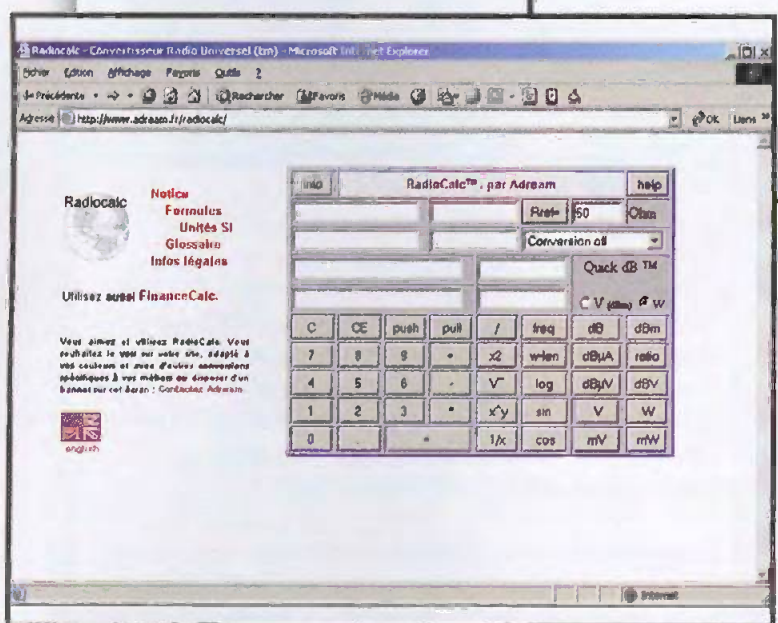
Radiocalc - Convertisseur Radio Universel (tm) - Microsoft Internet Explorer

Fichier Edition Affichage Favoris Outils ?

Précédente Rechercher Favoris Média

Adresse http://www.adream.fr/radiocalc/ OK Liens

Radiocalc

Notice
Formules
Unités SI
Glossaire
Infos légales

Utilisez aussi FinanceCalc.

Vous aimez et utilisez RadioCalc. Vous souhaitez le voir sur votre site, adapté à vos couleurs et avec d'autres conventions spécifiques à vos métiers ou disposer d'un bannet sur cet écran : Contactez Adream

english

info | RadioCalc™ , par Adream | help

Rref= 50 Ohm

Conversion off

Quick dB ™

C V (dBm) W

| C | CE | push | pull | / | freq | dB | dBm |
|---|---|---|---|---|---|---|---|
| 7 | 8 | 9 | * | x2 | w-len | dBµA | ratio |
| 4 | 5 | 6 | - | V‾ | log | dBµV | dBV |
| 1 | 2 | 3 | + | x^y | sin | V | W |
| 0 | . | = | | 1/x | cos | mV | mW |

Internet